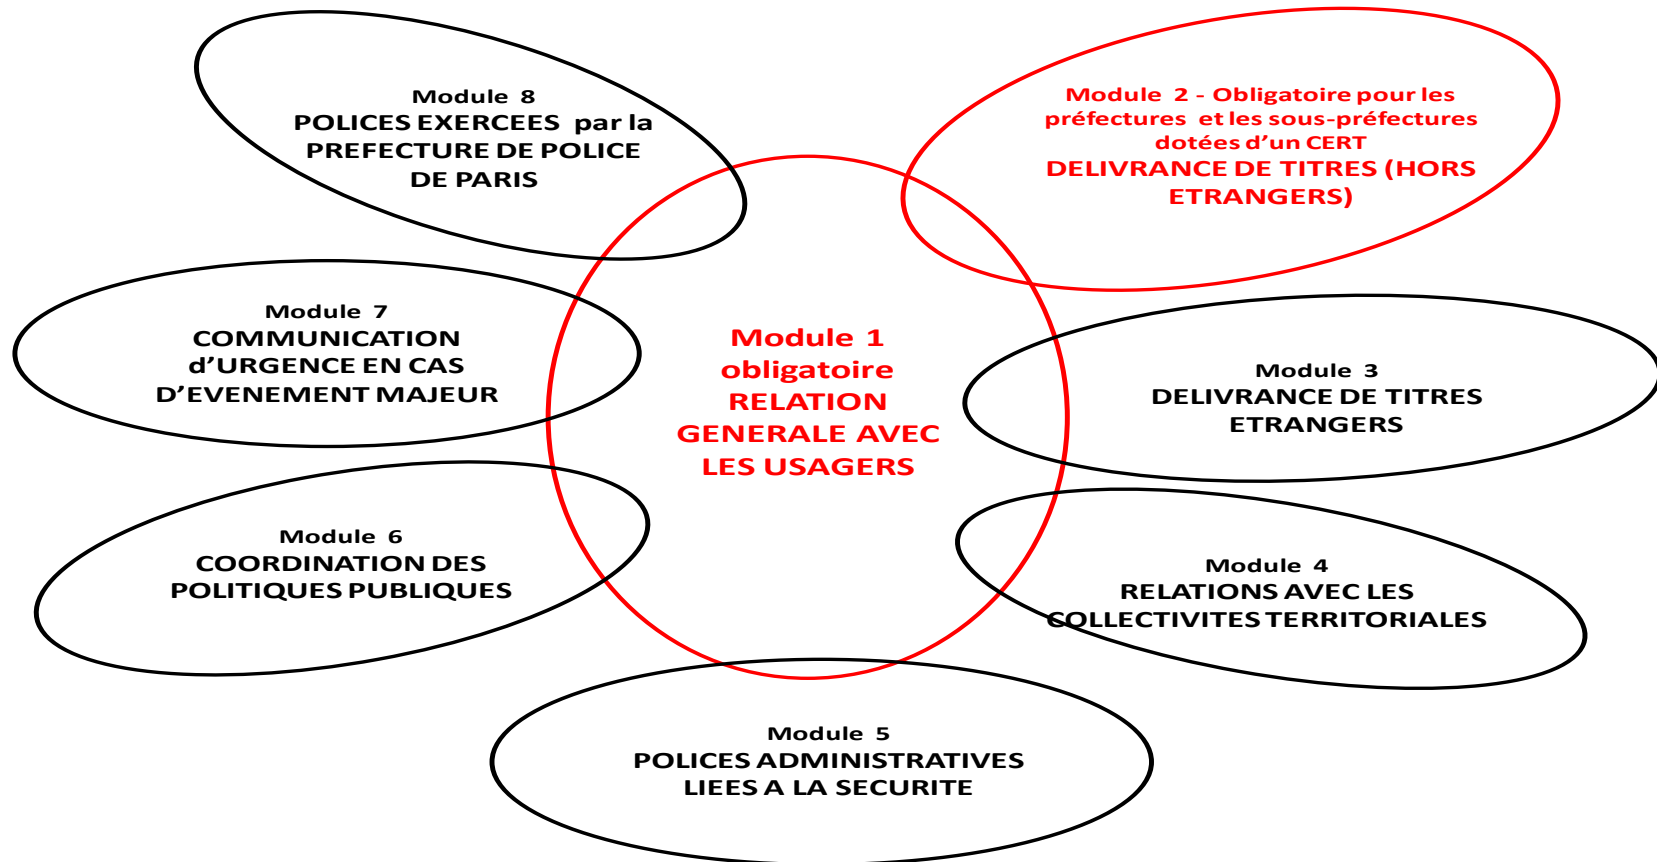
Module 8
POLICES EXERCEES par la PREFECTURE DE POLICE DE PARIS

Module 2 - Obligatoire pour les préfectures et les sous-préfectures dotées d'un CERT
DELIVRANCE DE TITRES (HORS ETRANGERS)

Module 7
COMMUNICATION d'URGENCE EN CAS D'EVENEMENT MAJEUR

Module 1
obligatoire
RELATION GENERALE AVEC LES USAGERS

Module 3
DELIVRANCE DE TITRES ETRANGERS

Module 6
COORDINATION DES POLITIQUES PUBLIQUES

Module 4
RELATIONS AVEC LES COLLECTIVITES TERRITORIALES

Module 5
POLICES ADMINISTRATIVES LIEES A LA SECURITE